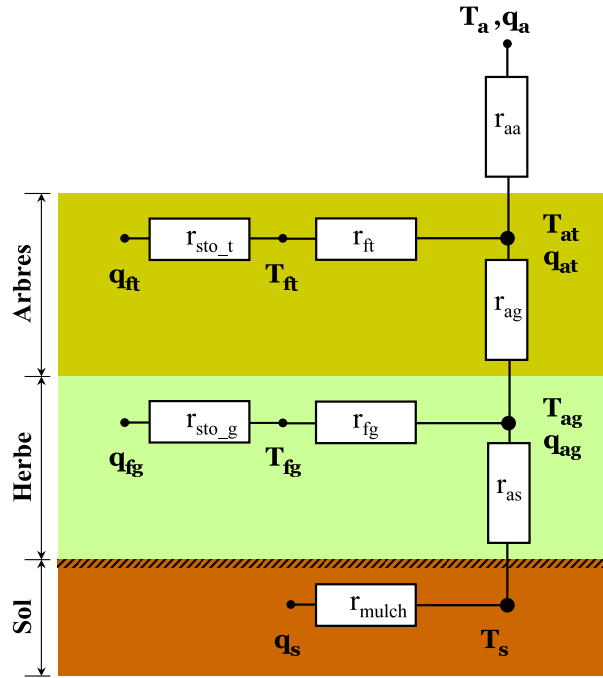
$T_a, q_a$

$r_{aa}$

Arbres

$r_{sto\_t}$ $r_{ft}$

$q_{ft}$ $T_{ft}$

$T_{at}$ $q_{at}$

$r_{ag}$

Herbe

$r_{sto\_g}$ $r_{fg}$

$q_{fg}$ $T_{fg}$

$T_{ag}$ $q_{ag}$

$r_{as}$

Sol

$r_{mulch}$

$q_s$ $T_s$